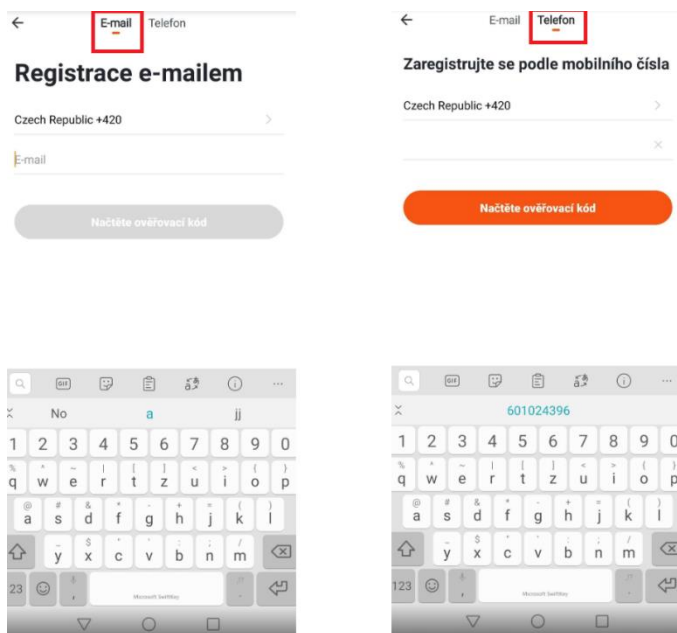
E-mail Telefon

Registrace e-mailem

Czech Republic +420

E-mail

Načtěte ověřovací kód

GIF

No a jj

1 2 3 4 5 6 7 8 9 0

q w e r t z u i o p

a s d f g h j k l

y x c v b n m

23

Microsoft SwiftKey

E-mail Telefon

Zaregistrujte se podle mobilního čísla

Czech Republic +420

Načtěte ověřovací kód

GIF

601024396

1 2 3 4 5 6 7 8 9 0

q w e r t z u i o p

a s d f g h j k l

y x c v b n m

123

Microsoft SwiftKey